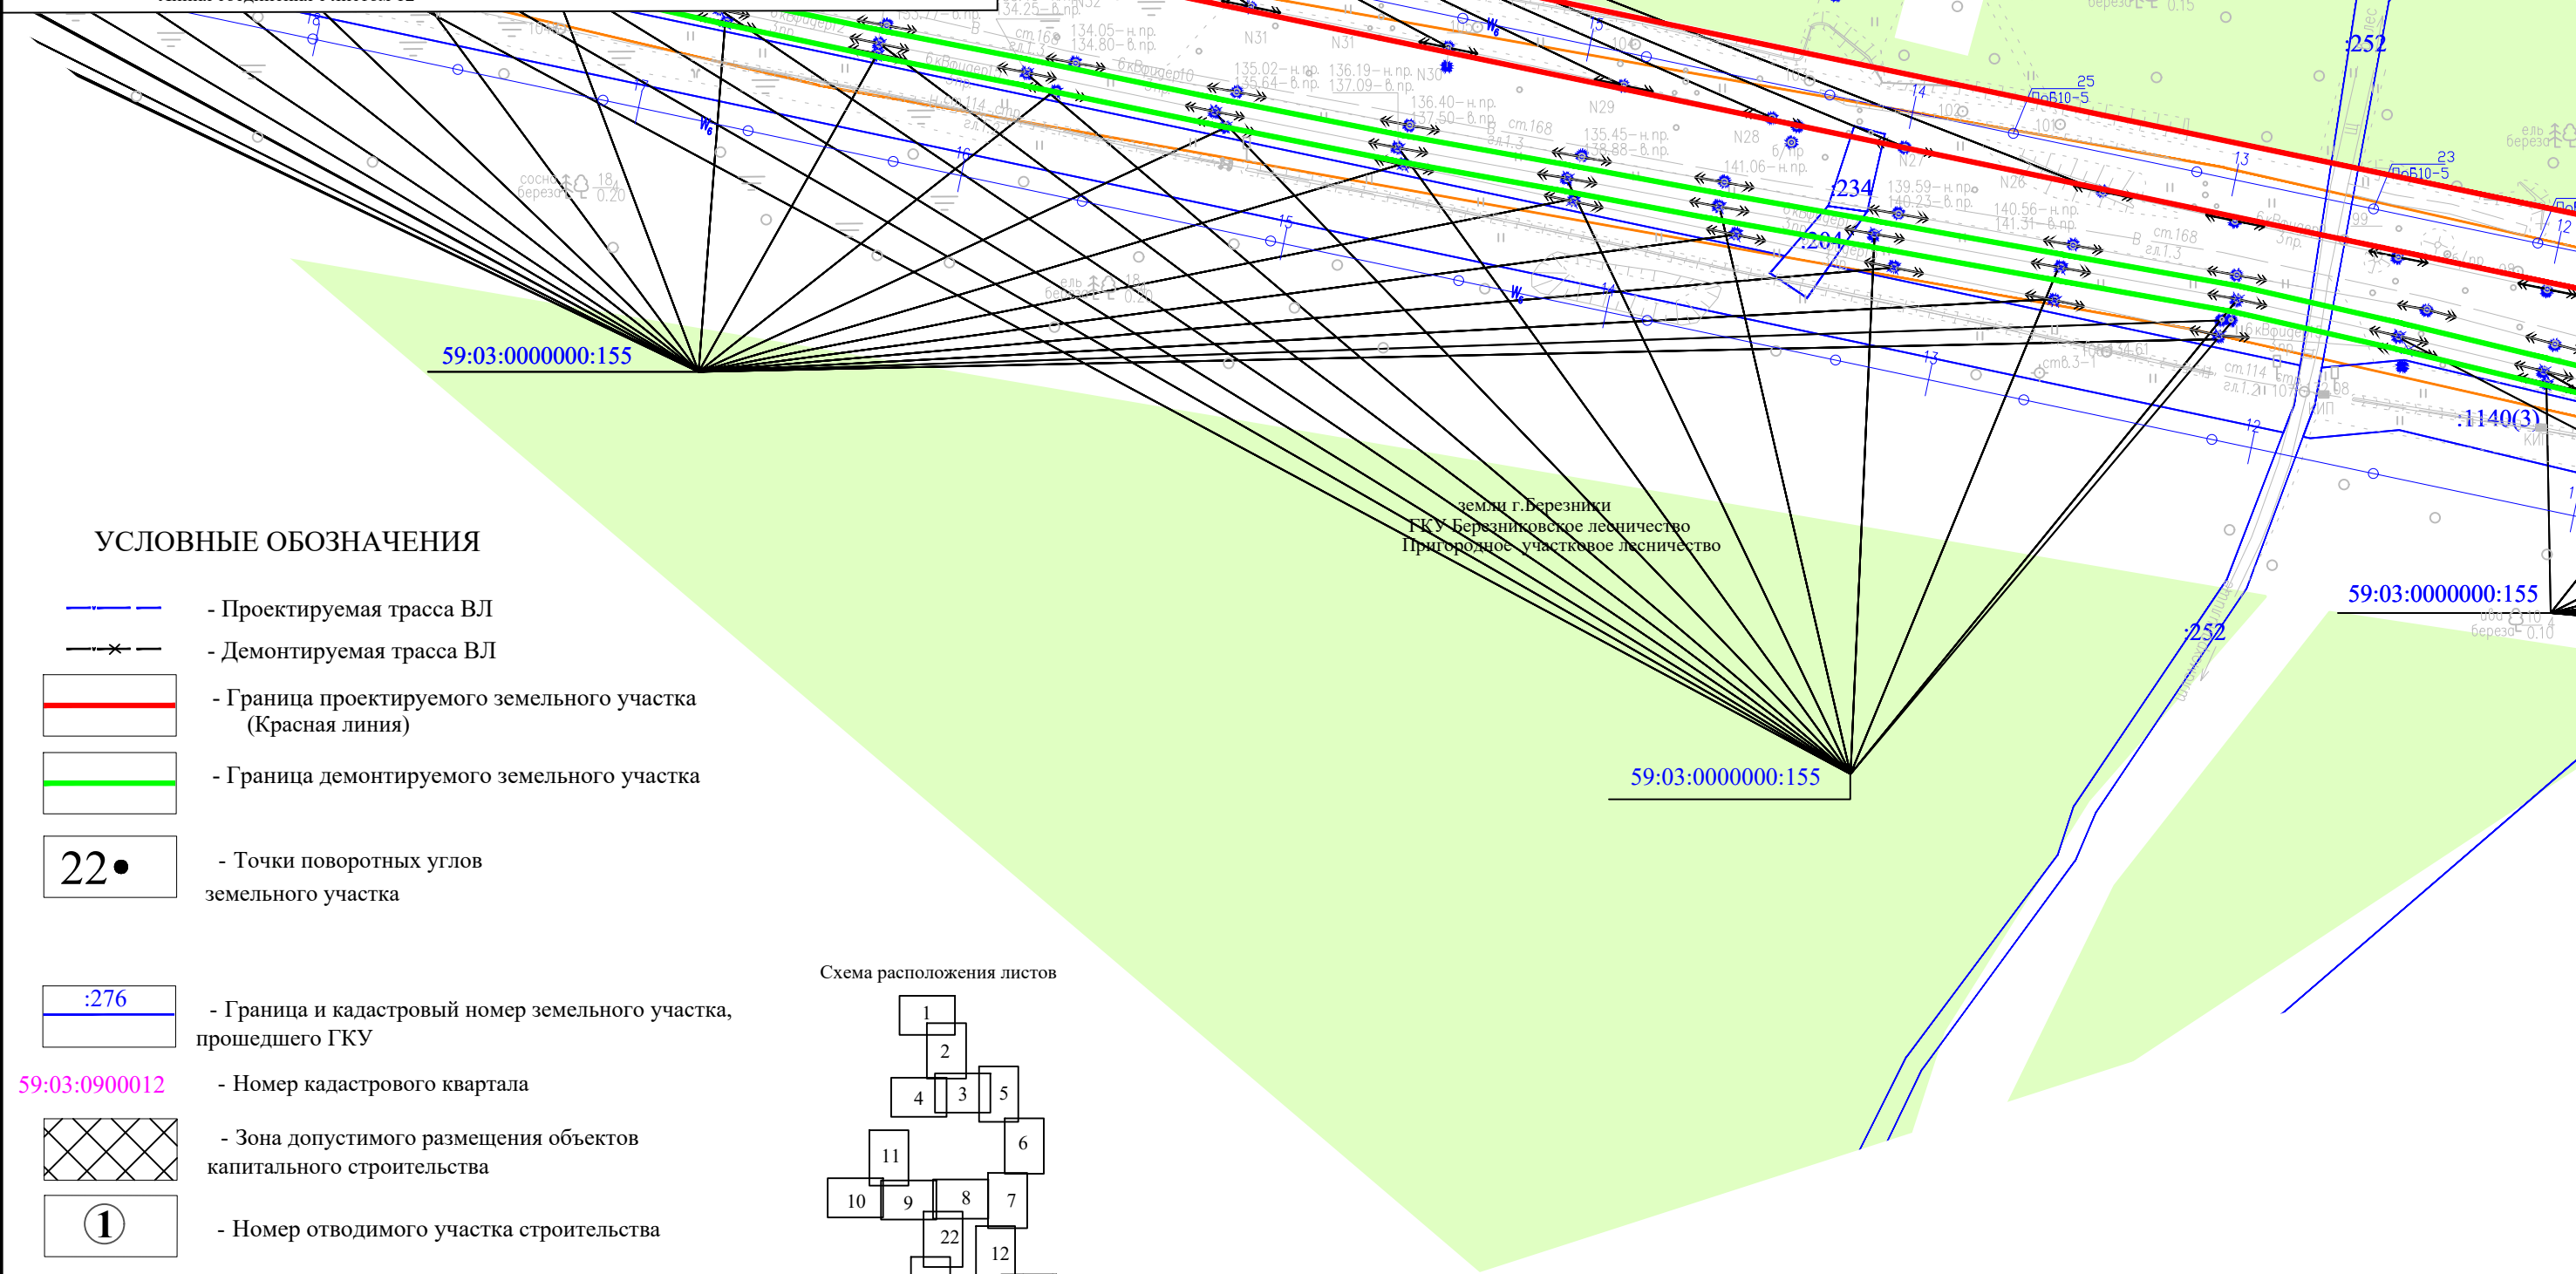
:252

:234

:204

:1140(3)

59:03:0000000:155

земли г.Березники
ГКУ Березниковское лесничество
Пригородное участковое лесничество

59:03:0000000:155

59:03:0000000:155

:252

УСЛОВНЫЕ ОБОЗНАЧЕНИЯ

- Проектируемая трасса ВЛ

- Демонтируемая трасса ВЛ

- Граница проектируемого земельного участка (Красная линия)

- Граница демонтируемого земельного участка

22 - Точки поворотных углов земельного участка

:276 - Граница и кадастровый номер земельного участка, прошедшего ГКУ

59:03:0900012 - Номер кадастрового квартала

- Зона допустимого размещения объектов капитального строительства

① - Номер отводимого участка строительства

Схема расположения листов

1
2
4
3
5
6
11
10
9
8
7
22
12